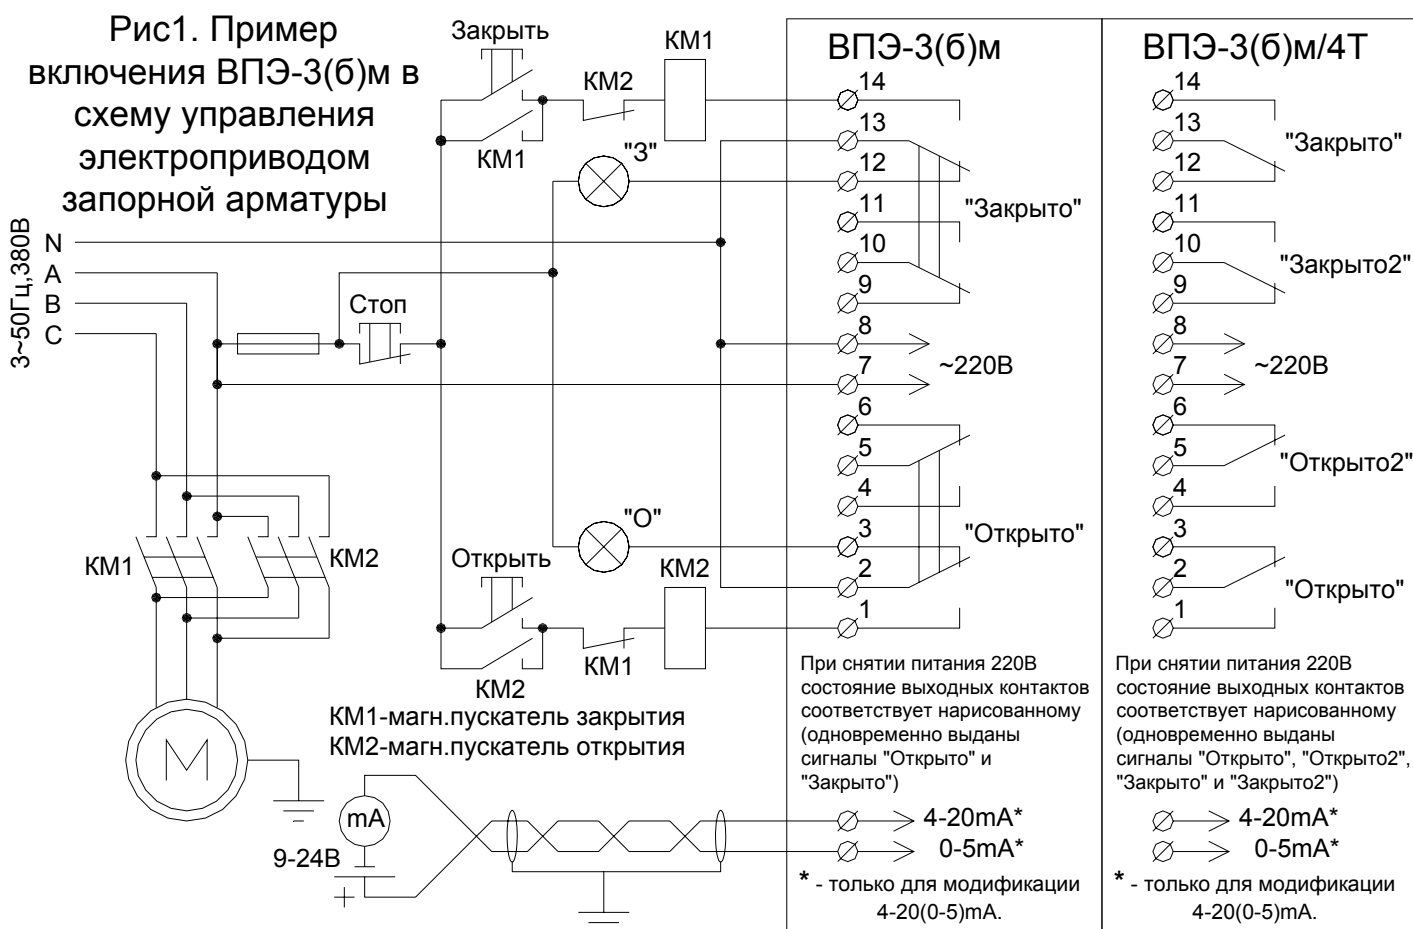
Рис1. Пример включения ВПЭ-3(б)м в схему управления электроприводом запорной арматуры

3~50Гц,380В
N
A
B
C

Закрыть
KM1
KM2
KM1
"З"
Стоп
"О"
Открыть
KM2
KM1
KM2
KM1
KM2
M
mA
9-24В
+

KM1-магн.пускатель закрытия
KM2-магн.пускатель открытия

ВПЭ-3(б)м
14
13
12
11
10
9
8
7
6
5
4
3
2
1
"Закрыто"
~220В
"Открыто"

При снятии питания 220В состояние выходных контактов соответствует нарисованному (одновременно выданы сигналы "Открыто" и "Закрыто")

4-20mA*
0-5mA*
* - только для модификации 4-20(0-5)mA.

ВПЭ-3(б)м/4Т
14
13
12
11
10
9
8
7
6
5
4
3
2
1
"Закрыто"
"Закрыто2"
~220В
"Открыто2"
"Открыто"

При снятии питания 220В состояние выходных контактов соответствует нарисованному (одновременно выданы сигналы "Открыто", "Открыто2", "Закрыто" и "Закрыто2")

4-20mA*
0-5mA*
* - только для модификации 4-20(0-5)mA.